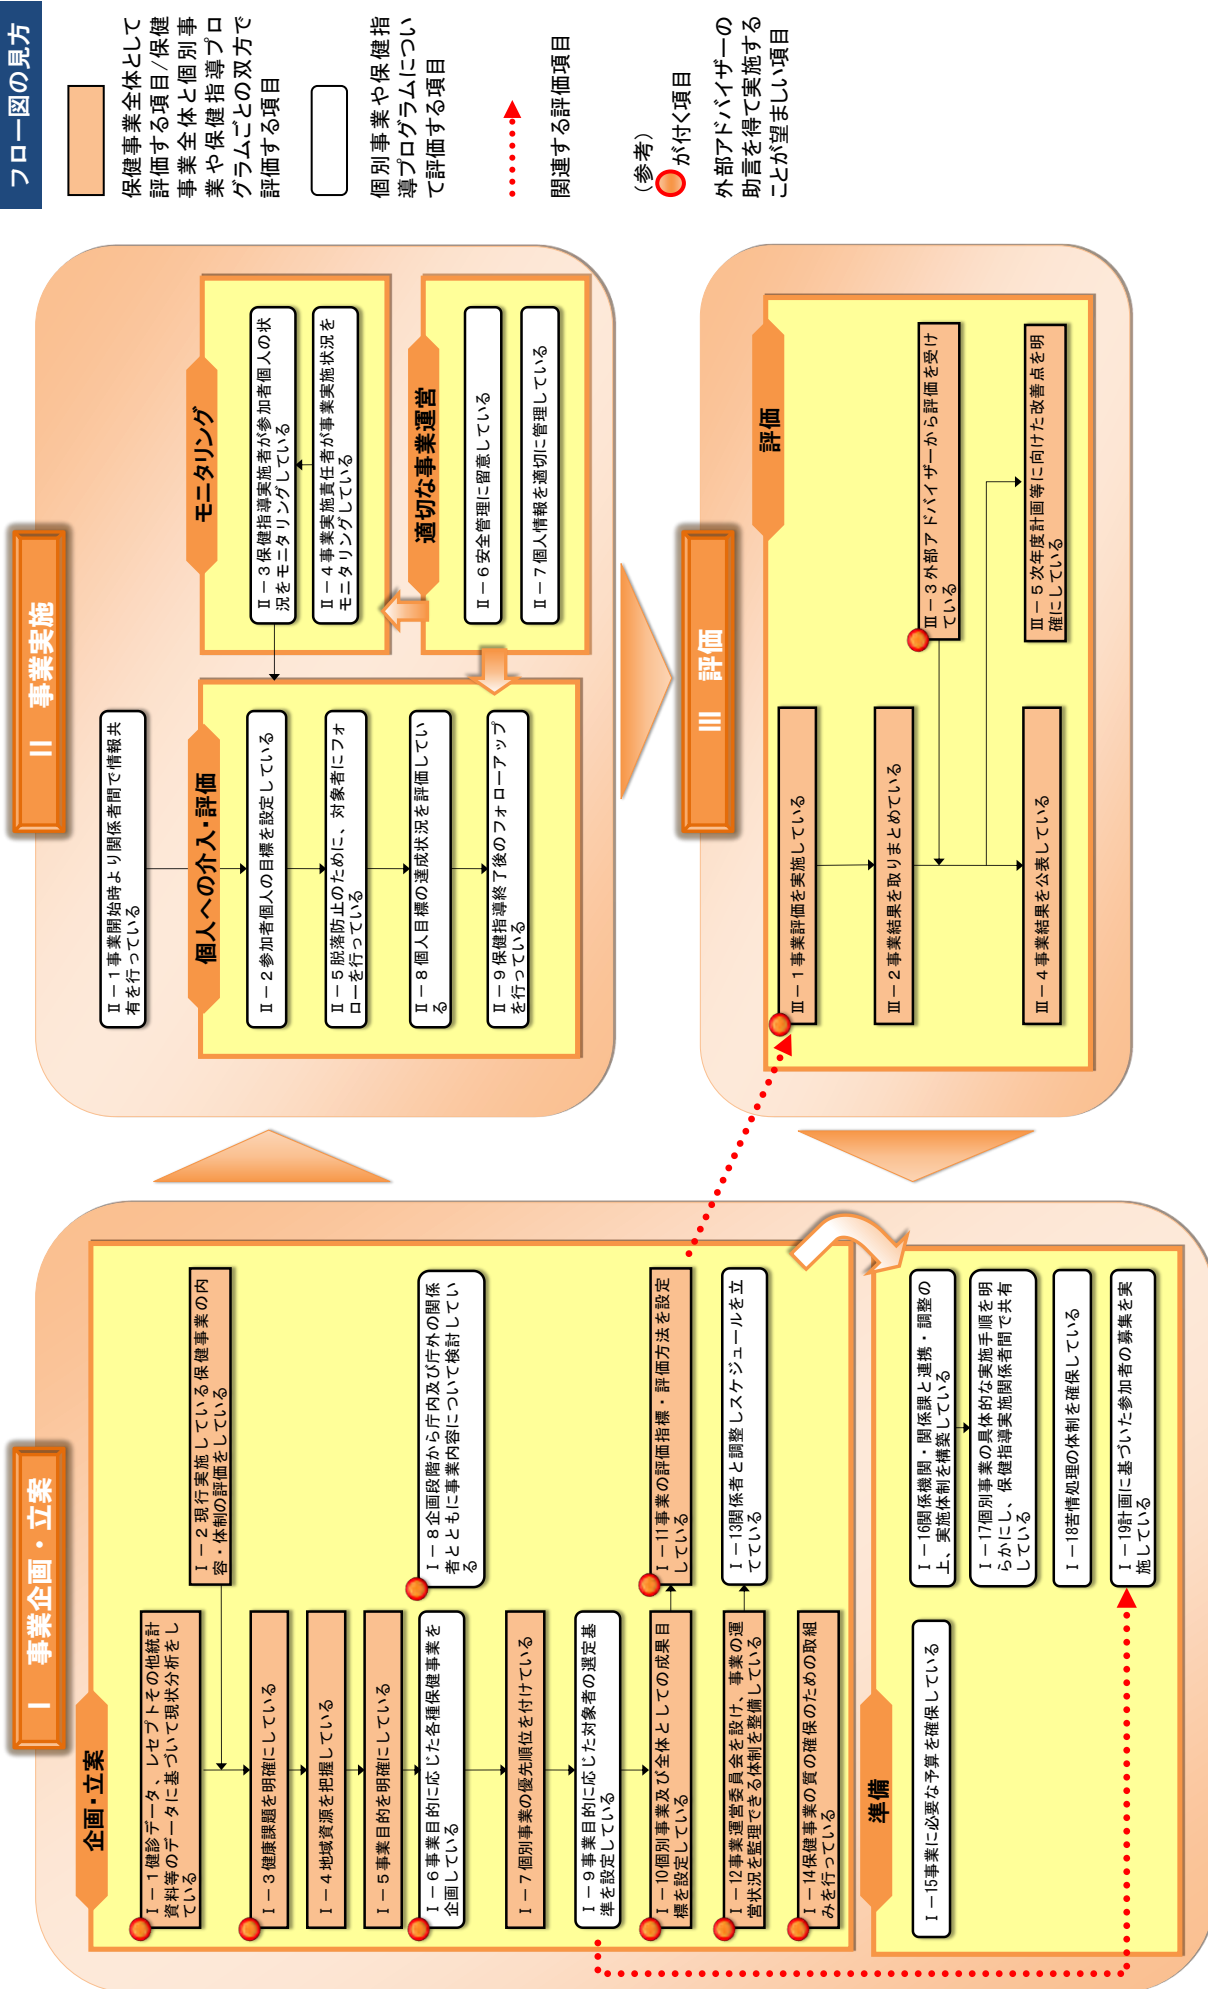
フロー図の見方

保健事業全体として評価する項目/保健事業全体と個別事業や保健指導プログラムごとの双方で評価する項目

個別事業や保健指導プログラムについて評価する項目

関連する評価項目

（参考）
がつく項目
外部アドバイザーの助言を得て実施することが望ましい項目

Ⅱ　事業実施

モニタリング

Ⅱ－３保健指導実施者が参加者個人の状況をモニタリングしている

Ⅱ－４事業実施責任者が事業実施状況をモニタリングしている

適切な事業運営

Ⅱ－６安全管理に留意している

Ⅱ－７個人情報を適切に管理している

Ⅱ－１事業開始時より関係者間で情報共有を行っている

個人への介入・評価

Ⅱ－２参加者個人の目標を設定している

Ⅱ－５脱落防止のために、対象者にフォローを行っている

Ⅱ－８個人目標の達成状況を評価している

Ⅱ－９保健指導終了後のフォローアップを行っている

Ⅲ　評価

評価

Ⅲ－１事業評価を実施している

Ⅲ－２事業結果を取りまとめている

Ⅲ－３外部アドバイザーから評価を受けている

Ⅲ－４事業結果を公表している

Ⅲ－５次年度計画等に向けた改善点を明確にしている

Ⅰ　事業企画・立案

企画・立案

Ⅰ－１健診データ、レセプトその他統計資料等のデータに基づいて現状分析をしている

Ⅰ－２現行実施している保健事業の内容・体制の評価をしている

Ⅰ－３健康課題を明確にしている

Ⅰ－４地域資源を把握している

Ⅰ－５事業目的を明確にしている

Ⅰ－６事業目的に応じた各種保健事業を企画している

Ⅰ－８企画段階から庁内及び庁外の関係者とともに事業内容について検討している

Ⅰ－７個別事業の優先順位を付けている

Ⅰ－９事業目的に応じた対象者の選定基準を設定している

Ⅰ－10個別事業及び全体としての成果目標を設定している

Ⅰ－11事業の評価指標・評価方法を設定している

Ⅰ－12事業運営委員会を設け、事業の運営状況を監理できる体制を整備している

Ⅰ－13関係者と調整しスケジュールを立てている

Ⅰ－14保健事業の質の確保のための取組みを行っている

準備

Ⅰ－15事業に必要な予算を確保している

Ⅰ－16関係機関・関係課と連携・調整の上、実施体制を構築している

Ⅰ－17個別事業の具体的な実施手順を明らかにし、保健指導実施者間で共有している

Ⅰ－18苦情処理の体制を確保している

Ⅰ－19計画に基づいた参加者の募集を実施している